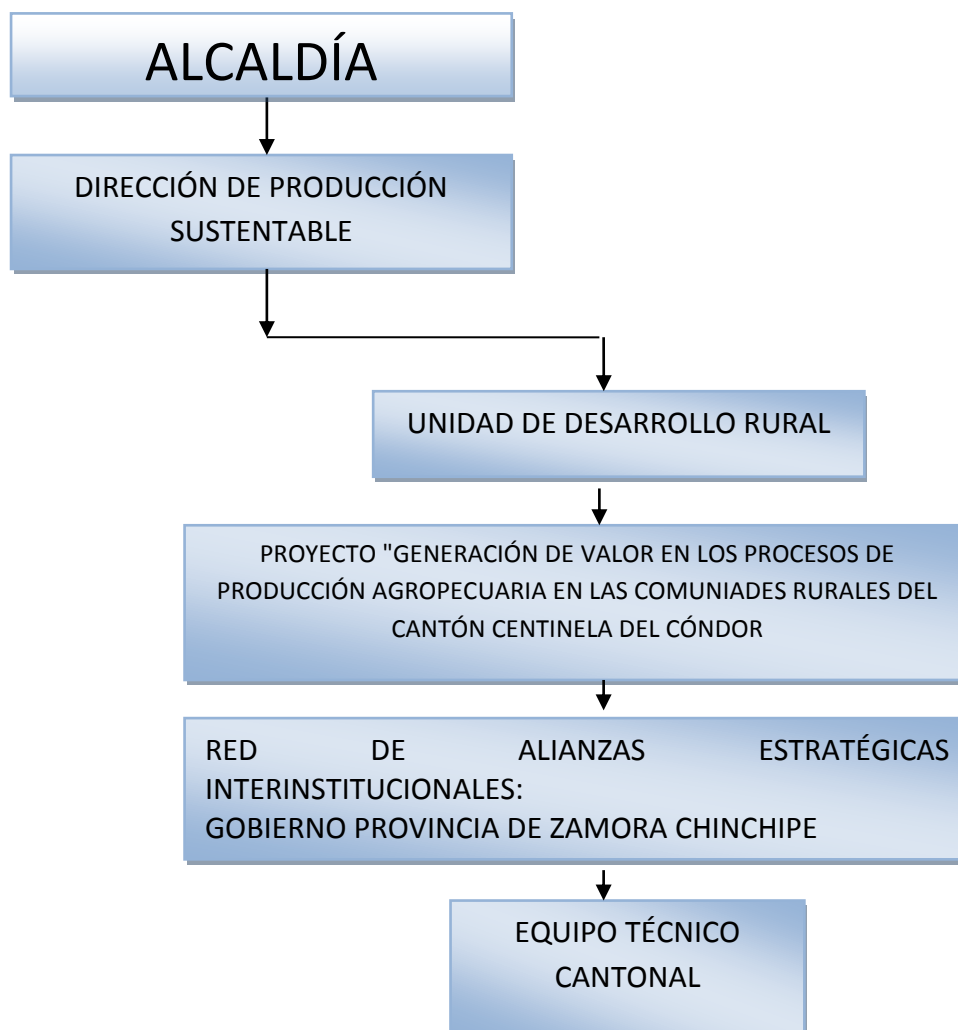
ALCALDÍA

DIRECCIÓN DE PRODUCCIÓN SUSTENTABLE

UNIDAD DE DESARROLLO RURAL

PROYECTO "GENERACIÓN DE VALOR EN LOS PROCESOS DE PRODUCCIÓN AGROPECUARIA EN LAS COMUNIADES RURALES DEL CANTÓN CENTINELA DEL CÓNDOR

RED DE ALIANZAS ESTRATÉGICAS INTERINSTITUCIONALES:
GOBIERNO PROVINCIA DE ZAMORA CHINCHIPE

EQUIPO TÉCNICO CANTONAL